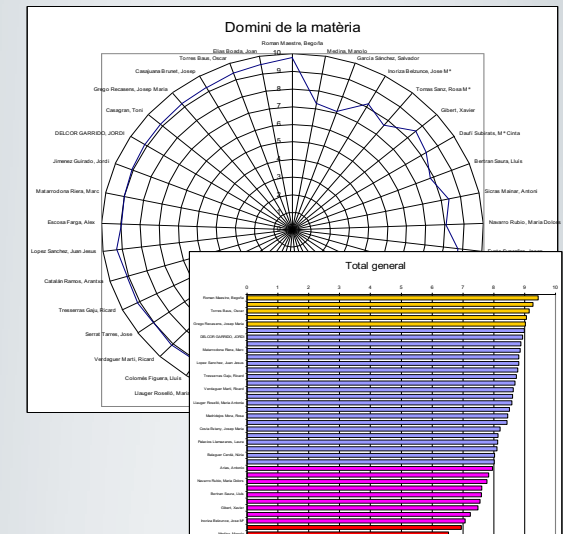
Domini de la matèria

Roman Maestre, Begoña
Elias Boada, Joan
Medina, Marcelo
Tomas Baus, Oscar
Garcia Sánchez, Salvador
Casajuana Brunet, Josep
Inoriza Belzunce, Jose Mª
Grego Recasens, Josep Maria
Tomas Sanz, Rosa Mª
Casagran, Toni
Gilbert, Xavier
DELCOR GARRIDO, JORDI
Daufí Subirats, Mª Cinta
Jimenez Guirado, Jordi
Bertran Saura, Lluís
Matarrodona Riera, Marc
Sicras Mainar, Antoni
Escosa Farga, Alex
Navarro Rubio, Maria Dolors
Lopez Sanchez, Juan Jesus
Catalán Ramos, Arantxa
Tresserras Gaju, Ricard
Serrat Tarres, Jose
Verdaguer Martí, Ricard
Colomés Figuera, Lluís
Llauger Roselló, Maria

10
9
8
7
6
5
4
3
2
1

Total general

0 1 2 3 4 5 6 7 8 9 10

Roman Maestre, Begoña
Tomas Baus, Oscar
Grego Recasens, Josep Maria
DELCOR GARRIDO, JORDI
Matarrodona Riera, Marc
Lopez Sanchez, Juan Jesus
Tresserras Gaju, Ricard
Verdaguer Martí, Ricard
Llauger Roselló, Maria Antonia
Madridejos Mora, Rosa
Oceta Bolarny, Josep Maria
Palacios Llamazares, Laura
Balaguer Cardà, Núria
Arias, Antonio
Navarro Rubio, Maria Dolors
Bertran Saura, Lluís
Gilbert, Xavier
Inoriza Belzunce, Jose Mª
Medina, Marcelo